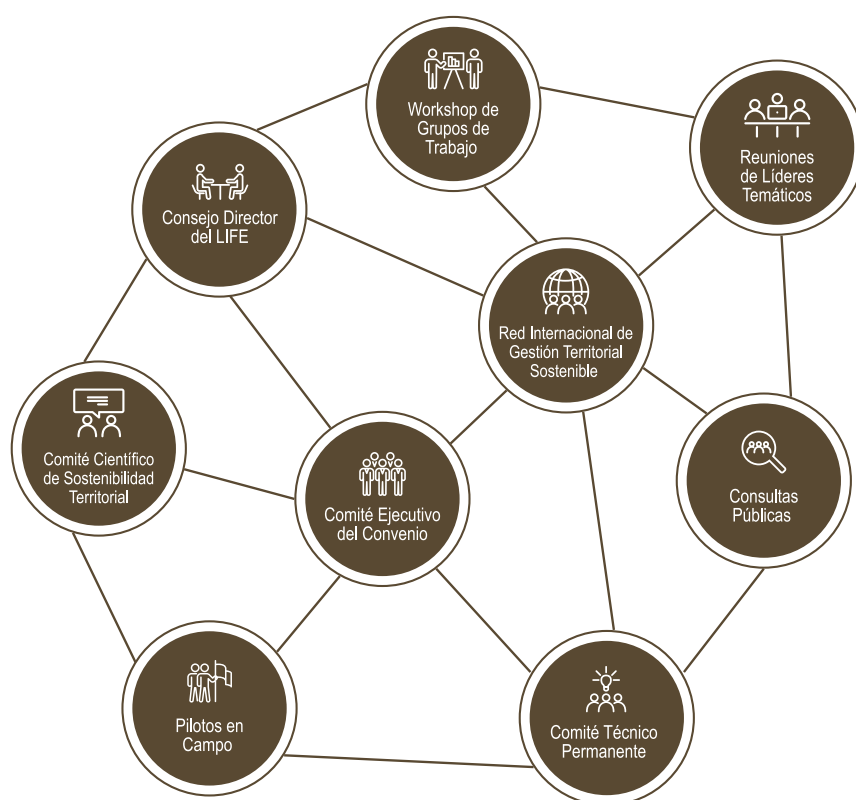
Workshop de Grupos de Trabajo

Reuniones de Líderes Temáticos

Consejo Director del LIFE

Red Internacional de Gestión Territorial Sostenible

Comité Científico de Sostenibilidad Territorial

Comité Ejecutivo del Convenio

Consultas Públicas

Pilotos en Campo

Comité Técnico Permanente